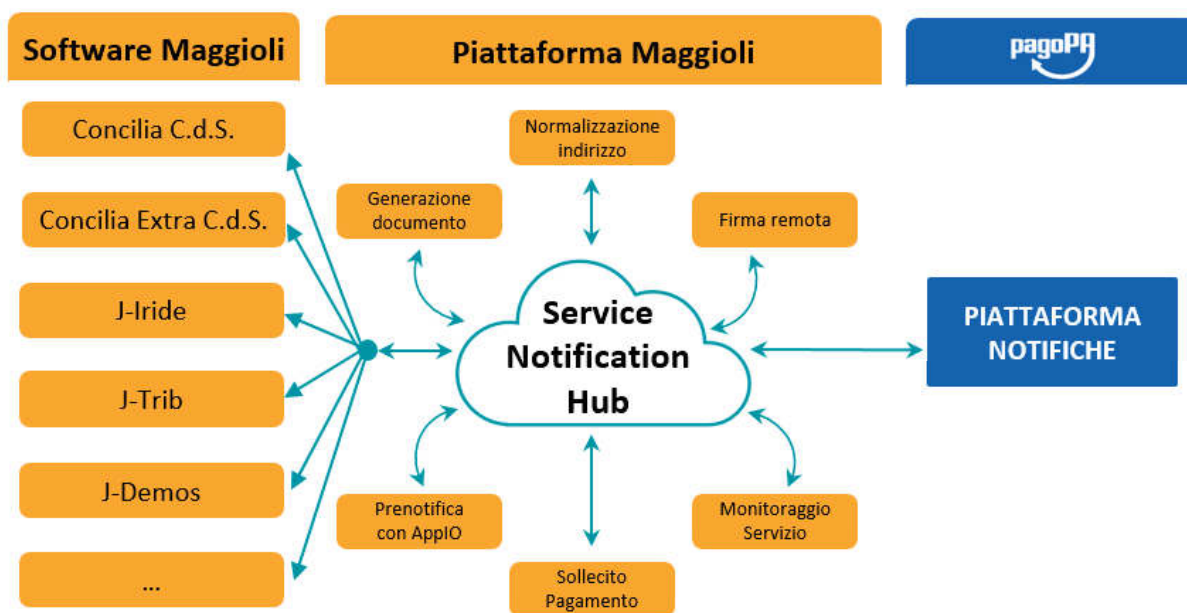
Software Maggioli

Piattaforma Maggioli

pagoPA

Concilia C.d.S.

Concilia Extra C.d.S.

J-Iride

J-Trib

J-Demos

...

Normalizzazione indirizzo

Generazione documento

Firma remota

Service Notification Hub

PIATTAFORMA NOTIFICHE

Prenotifica con AppIO

Monitoraggio Servizio

Sollecito Pagamento